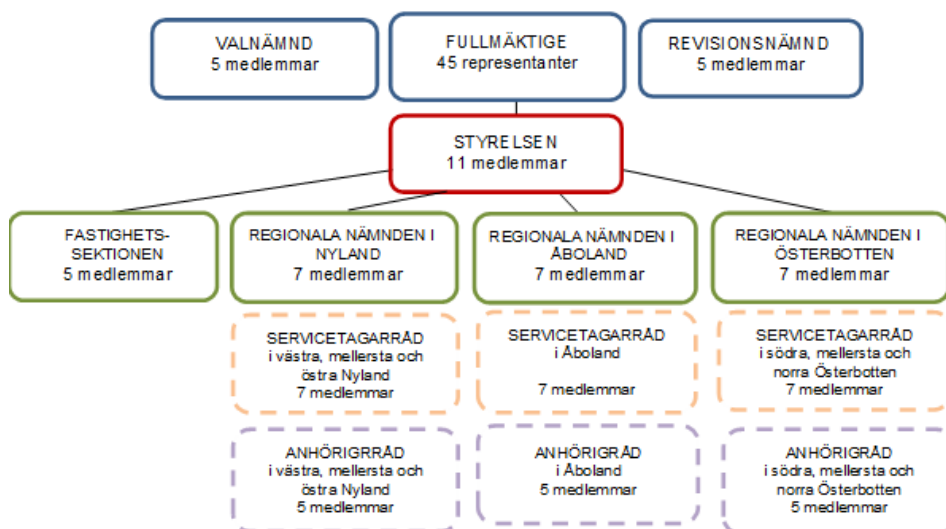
VALNÄMND
5 medlemmar

FULLMÄKTIGE
45 representanter

REVISIONSNÄMND
5 medlemmar

STYRELSEN
11 medlemmar

FASTIGHETS-SEKTIONEN
5 medlemmar

REGIONALA NÄMNDEN I NYLAND
7 medlemmar

REGIONALA NÄMNDEN I ÅBOLAND
7 medlemmar

REGIONALA NÄMNDEN I ÖSTERBOTTEN
7 medlemmar

SERVICETAGARRÅD
i västra, mellersta och östra Nyland
7 medlemmar

SERVICETAGARRÅD
i Åboland
7 medlemmar

SERVICETAGARRÅD
i södra, mellersta och norra Österbotten
7 medlemmar

ANHÖRIGRRÅD
i västra, mellersta och östra Nyland
5 medlemmar

ANHÖRIGRÅD
i Åboland
5 medlemmar

ANHÖRIGRÅD
i södra, mellersta och norra Österbotten
5 medlemmar